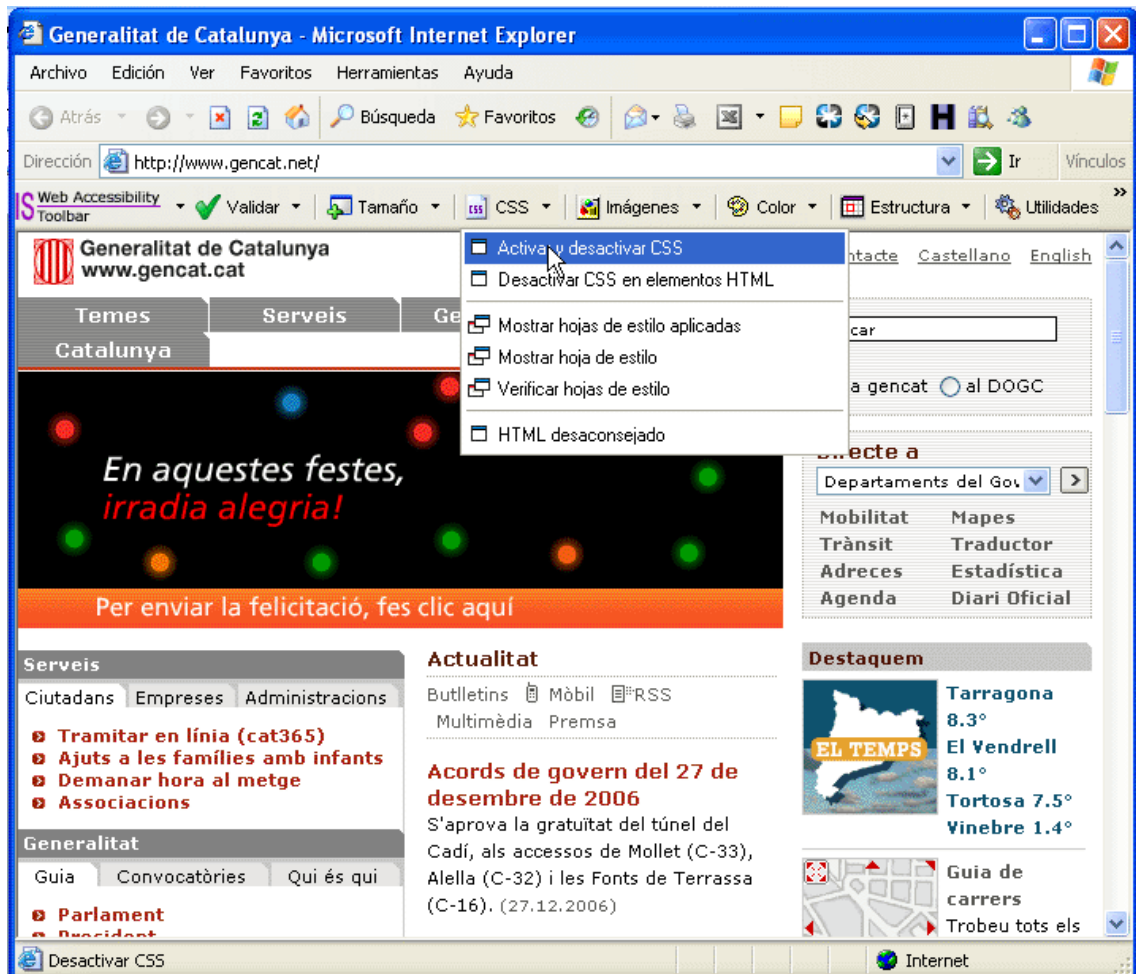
Generalitat de Catalunya - Microsoft Internet Explorer

Archivo Edición Ver Favoritos Herramientas Ayuda

Atrás Búsqueda Favoritos

Dirección http://www.gencat.net/ Ir Vínculos

Web Accessibility Toolbar Validar Tamaño CSS Imágenes Color Estructura Utilidades

Generalitat de Catalunya
www.gencat.cat

Activar y desactivar CSS
Desactivar CSS en elementos HTML
Mostrar hojas de estilo aplicadas
Mostrar hoja de estilo
Verificar hojas de estilo
HTML desaconsejado

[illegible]ntacte Castellano English

Temes Serveis Ge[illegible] Catalunya

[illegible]car

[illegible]a gencat al DOGC

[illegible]ecte a
Departaments del Gov

Mobilitat Mapes
Trànsit Traductor
Adreces Estadística
Agenda Diari Oficial

En aquestes festes,
irradia alegria!

Per enviar la felicitació, fes clic aquí

Serveis
Ciutadans Empreses Administracions
Tramitar en línia (cat365)
Ajuts a les famílies amb infants
Demanar hora al metge
Associacions

Generalitat
Guia Convocatòries Qui és qui
Parlament
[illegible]

Actualitat
Butlletins Mòbil RSS
Multimèdia Premsa

Acords de govern del 27 de desembre de 2006
S'aprova la gratuïtat del túnel del Cadí, als accessos de Mollet (C-33), Alella (C-32) i les Fonts de Terrassa (C-16). (27.12.2006)

Destaquem
EL TEMPS
Tarragona 8.3°
El Vendrell 8.1°
Tortosa 7.5°
Vinebre 1.4°

Guia de carrers
Trobeu tots els

Desactivar CSS Internet